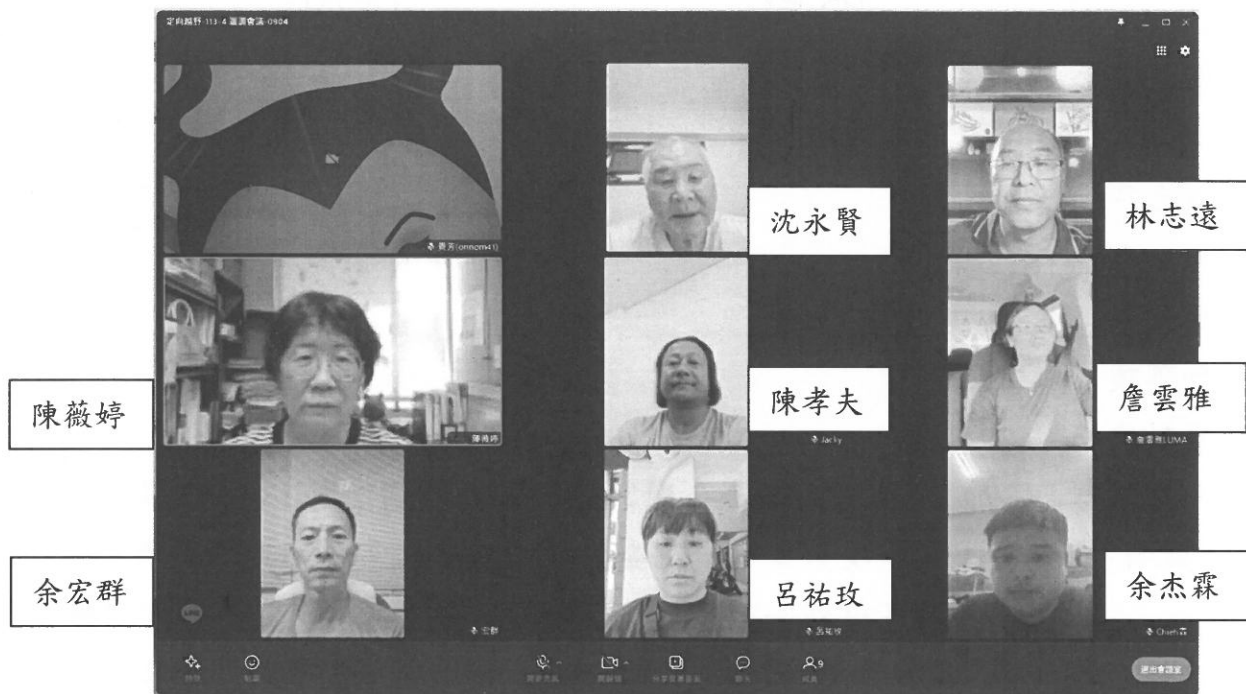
定向越野 113-4 董監會議-0904

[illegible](onnom41)

沈永賢

林志遠

陳薇婷

陳薇婷

陳孝夫

Jacky

詹雲雅

詹雲雅LUMA

余宏群

宏群

呂祐玫

呂祐玫

余杰霖

Chieh

特效

貼圖

開啟麥克風

開啟視訊

分享螢幕畫面

聊天

成員 9

退出會議室